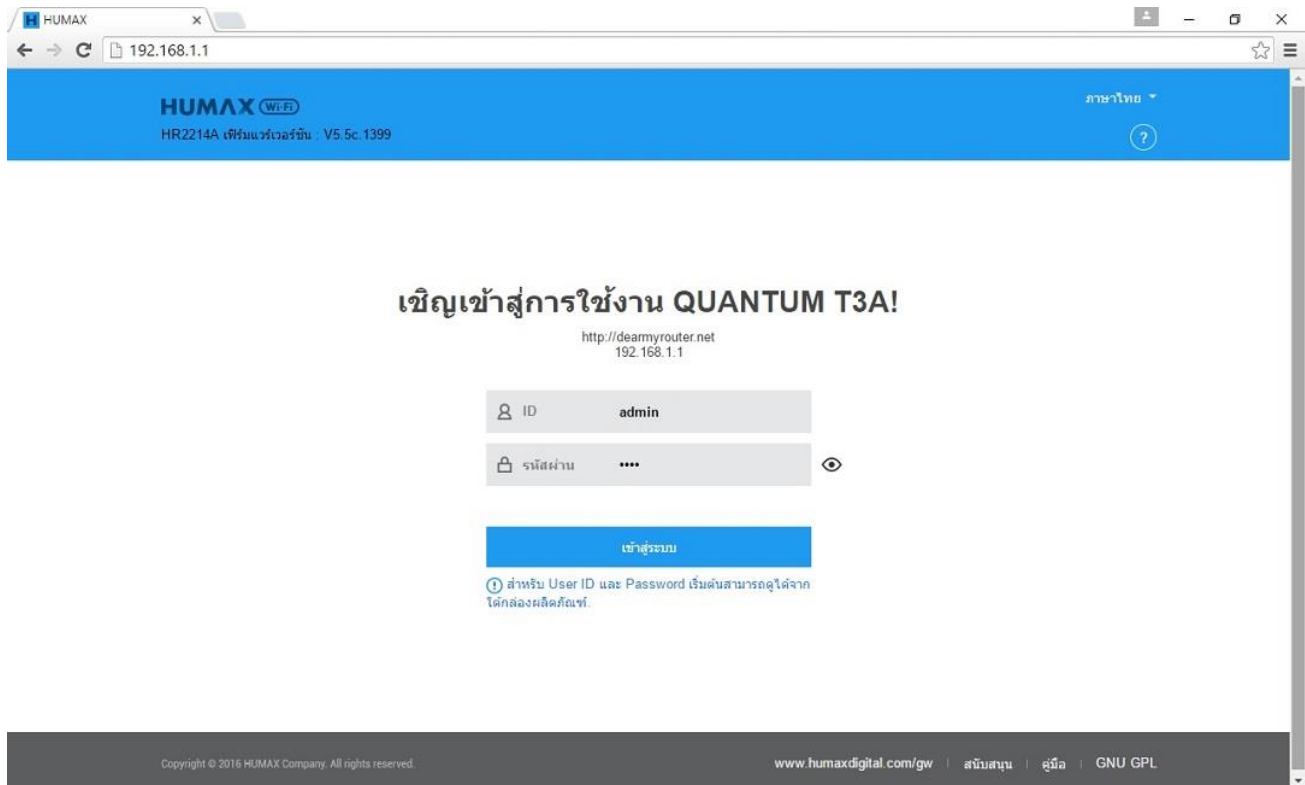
HUMAX ×

192.168.1.1

HUMAX Wi-Fi
HR2214A เฟิร์มแวร์เวอร์ชัน : V5.5c.1399

ภาษาไทย

?

เชิญเข้าสู่การใช้งาน QUANTUM T3A!

http://dearmyrouter.net
192.168.1.1

ID admin

รหัสผ่าน ••••

เข้าสู่ระบบ

สำหรับ User ID และ Password เริ่มต้นสามารถดูได้จากใต้กล่องผลิตภัณฑ์.

Copyright © 2016 HUMAX Company. All rights reserved.

www.humaxdigital.com/gw | สนับสนุน | คู่มือ | GNU GPL